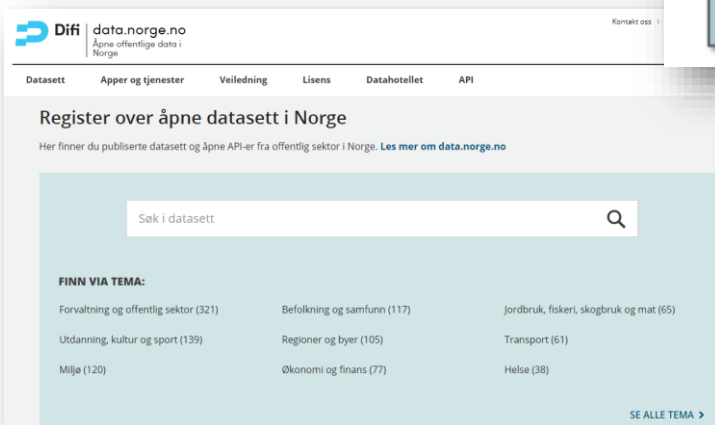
Difi | data.norge.no
Åpne offentlige data i Norge

Kontakt oss |

Datasett Apper og tjenester Veiledning Lisens Datahotellet API

Register over åpne datasett i Norge

Her finner du publiserte datasett og åpne API-er fra offentlig sektor i Norge. Les mer om data.norge.no

Søk i datasett

FINN VIA TEMA:

Forvaltning og offentlig sektor (321)
Befolkning og samfunn (117)
Jordbruk, fiskeri, skogbruk og mat (65)
Utdanning, kultur og sport (139)
Regioner og byer (105)
Transport (61)
Miljø (120)
Økonomi og finans (77)
Helse (38)

SE ALLE TEMA ›